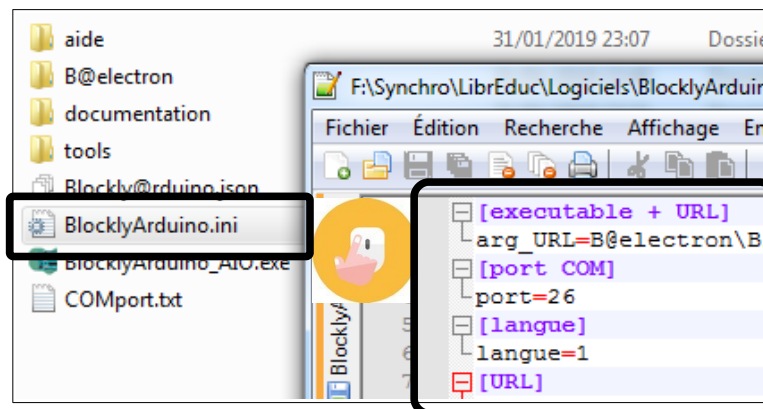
aide
31/01/2019 23:07
Dossie
B@electron
documentation
tools
Blockly@rduino.json
BlocklyArduino.ini
BlocklyArduino_AIO.exe
COMport.txt

F:\Synchro\LibrEduc\Logiciels\BlocklyArdui
Fichier Édition Recherche Affichage E

[executable + URL]
arg_URL=B@electron\B
[port COM]
port=26
[langue]
langue=1
[URL]

BlocklyA
5
6
7